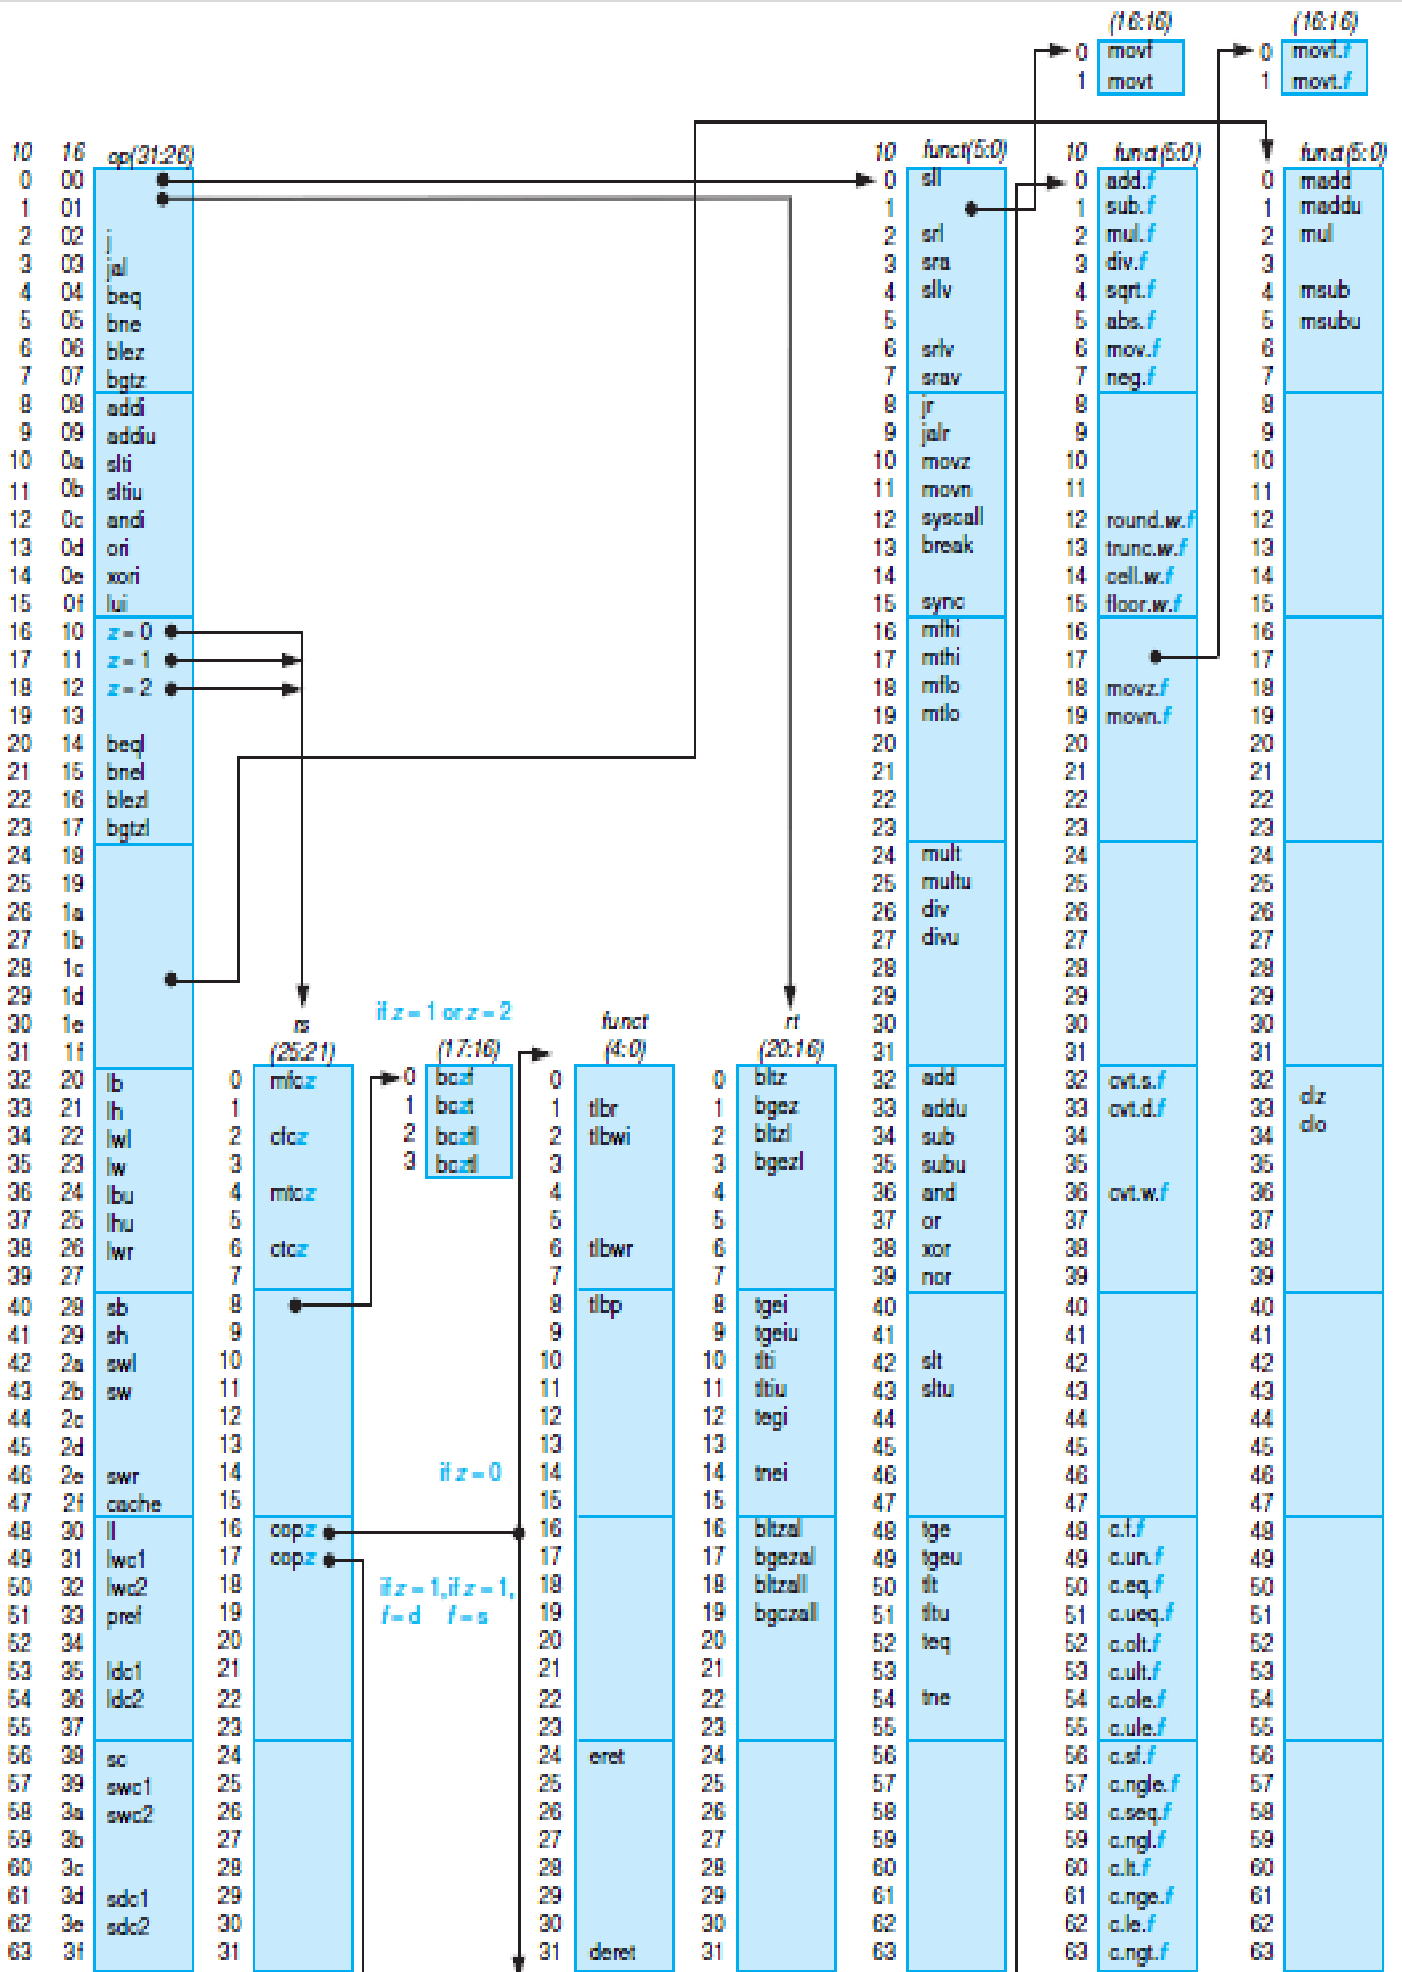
(16:16)
0 movf
1 movt

(16:16)
0 movf.f
1 movt.f

| 10 | 16 | op(31:26) |
|---|---|---|
| 0 | 00 | |
| 1 | 01 | |
| 2 | 02 | j |
| 3 | 03 | jal |
| 4 | 04 | beq |
| 5 | 05 | bne |
| 6 | 06 | blez |
| 7 | 07 | bgtz |
| 8 | 08 | addi |
| 9 | 09 | addiu |
| 10 | 0a | slti |
| 11 | 0b | sltiu |
| 12 | 0c | andi |
| 13 | 0d | ori |
| 14 | 0e | xori |
| 15 | 0f | lui |
| 16 | 10 | z = 0 |
| 17 | 11 | z = 1 |
| 18 | 12 | z = 2 |
| 19 | 13 | |
| 20 | 14 | beql |
| 21 | 15 | bnel |
| 22 | 16 | blezl |
| 23 | 17 | bgtzl |
| 24 | 18 | |
| 25 | 19 | |
| 26 | 1a | |
| 27 | 1b | |
| 28 | 1c | |
| 29 | 1d | |
| 30 | 1e | |
| 31 | 1f | |
| 32 | 20 | lb |
| 33 | 21 | lh |
| 34 | 22 | lwl |
| 35 | 23 | lw |
| 36 | 24 | lbu |
| 37 | 25 | lhu |
| 38 | 26 | lwr |
| 39 | 27 | |
| 40 | 28 | sb |
| 41 | 29 | sh |
| 42 | 2a | swl |
| 43 | 2b | sw |
| 44 | 2c | |
| 45 | 2d | |
| 46 | 2e | swr |
| 47 | 2f | cache |
| 48 | 30 | ll |
| 49 | 31 | lwc1 |
| 50 | 32 | lwc2 |
| 51 | 33 | pref |
| 52 | 34 | |
| 53 | 35 | ldc1 |
| 54 | 36 | ldc2 |
| 55 | 37 | |
| 56 | 38 | sc |
| 57 | 39 | swc1 |
| 58 | 3a | swc2 |
| 59 | 3b | |
| 60 | 3c | |
| 61 | 3d | sdc1 |
| 62 | 3e | sdc2 |
| 63 | 3f | |

rs (25:21)
0 mfcz
1
2 cfcz
3
4 mtcz
5
6 ctcz
7
8
9–15
16 copz
17 copz
18–31

if z = 1 or z = 2
(17:16)
0 bczf
1 bczt
2 bczfl
3 bcztl

if z = 0

if z = 1, f = d   if z = 1, f = s

funct (4:0)
0
1 tlbr
2 tlbwi
3
4
5
6 tlbwr
7
8 tlbp
9–23
24 eret
25–30
31 deret

rt (20:16)
0 bltz
1 bgez
2 bltzl
3 bgezl
4–7
8 tgei
9 tgeiu
10 tlti
11 tltiu
12 tegi
13
14 tnei
15
16 bltzal
17 bgezal
18 bltzall
19 bgezall
20–31

| 10 | funct(5:0) |
|---|---|
| 0 | sll |
| 1 | |
| 2 | srl |
| 3 | sra |
| 4 | sllv |
| 5 | |
| 6 | srlv |
| 7 | srav |
| 8 | jr |
| 9 | jalr |
| 10 | movz |
| 11 | movn |
| 12 | syscall |
| 13 | break |
| 14 | |
| 15 | sync |
| 16 | mfhi |
| 17 | mthi |
| 18 | mflo |
| 19 | mtlo |
| 20–23 | |
| 24 | mult |
| 25 | multu |
| 26 | div |
| 27 | divu |
| 28–31 | |
| 32 | add |
| 33 | addu |
| 34 | sub |
| 35 | subu |
| 36 | and |
| 37 | or |
| 38 | xor |
| 39 | nor |
| 40–41 | |
| 42 | slt |
| 43 | sltu |
| 44–47 | |
| 48 | tge |
| 49 | tgeu |
| 50 | tlt |
| 51 | tltu |
| 52 | teq |
| 53 | |
| 54 | tne |
| 55–63 | |

| 10 | funct(5:0) |
|---|---|
| 0 | add.f |
| 1 | sub.f |
| 2 | mul.f |
| 3 | div.f |
| 4 | sqrt.f |
| 5 | abs.f |
| 6 | mov.f |
| 7 | neg.f |
| 8–11 | |
| 12 | round.w.f |
| 13 | trunc.w.f |
| 14 | cell.w.f |
| 15 | floor.w.f |
| 16–17 | |
| 18 | movz.f |
| 19 | movn.f |
| 20–31 | |
| 32 | cvt.s.f |
| 33 | cvt.d.f |
| 34–35 | |
| 36 | cvt.w.f |
| 37–47 | |
| 48 | c.f.f |
| 49 | c.un.f |
| 50 | c.eq.f |
| 51 | c.ueq.f |
| 52 | c.olt.f |
| 53 | c.ult.f |
| 54 | c.ole.f |
| 55 | c.ule.f |
| 56 | c.sf.f |
| 57 | c.ngle.f |
| 58 | c.seq.f |
| 59 | c.ngl.f |
| 60 | c.lt.f |
| 61 | c.nge.f |
| 62 | c.le.f |
| 63 | c.ngt.f |

| 10 | funct(5:0) |
|---|---|
| 0 | madd |
| 1 | maddu |
| 2 | mul |
| 3 | |
| 4 | msub |
| 5 | msubu |
| 6–31 | |
| 32 | clz |
| 33 | clo |
| 34–63 | |